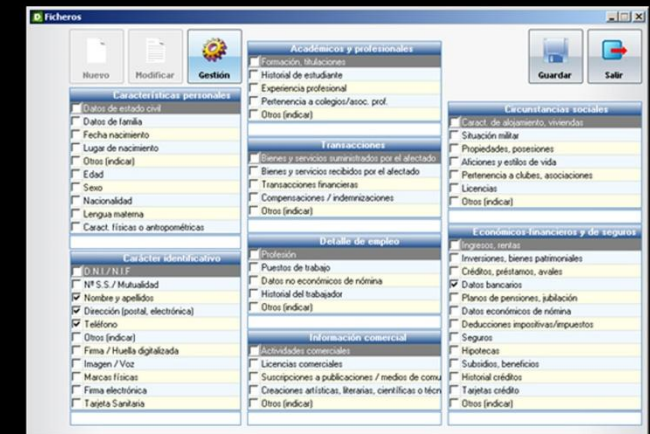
Ficheros

Nuevo
Modificar
Gestión

Guardar
Salir

Características personales
Datos de estado civil
Datos de familia
Fecha nacimiento
Lugar de nacimiento
Otros (indicar)
Edad
Sexo
Nacionalidad
Lengua materna
Caract. físicas o antropométricas

Carácter identificativo
D.N.I./N.I.F
Nº S.S./Mutualidad
Nombre y apellidos
Dirección (postal, electrónica)
Teléfono
Otros (indicar)
Firma / Huella digitalizada
Imagen / Voz
Marcas físicas
Firma electrónica
Tarjeta Sanitaria

Académicos y profesionales
Formación, titulaciones
Historial de estudiante
Experiencia profesional
Pertenencia a colegios/asoc. prof.
Otros (indicar)

Transacciones
Bienes y servicios suministrados por el afectado
Bienes y servicios recibidos por el afectado
Transacciones financieras
Compensaciones / indemnizaciones
Otros (indicar)

Detalle de empleo
Profesión
Puestos de trabajo
Datos no económicos de nómina
Historial del trabajador
Otros (indicar)

Información comercial
Actividades comerciales
Licencias comerciales
Suscripciones a publicaciones / medios de comu
Creaciones artísticas, literarias, científicas o técn
Otros (indicar)

Circunstancias sociales
Caract. de alojamiento, viviendas
Situación militar
Propiedades, posesiones
Aficiones y estilos de vida
Pertenencia a clubes, asociaciones
Licencias
Otros (indicar)

Económicos-financieros y de seguros
Ingresos, rentas
Inversiones, bienes patrimoniales
Créditos, préstamos, avales
Datos bancarios
Planes de pensiones, jubilación
Datos económicos de nómina
Deducciones impositivas/impuestos
Seguros
Hipotecas
Subsidios, beneficios
Historial créditos
Tarjetas crédito
Otros (indicar)